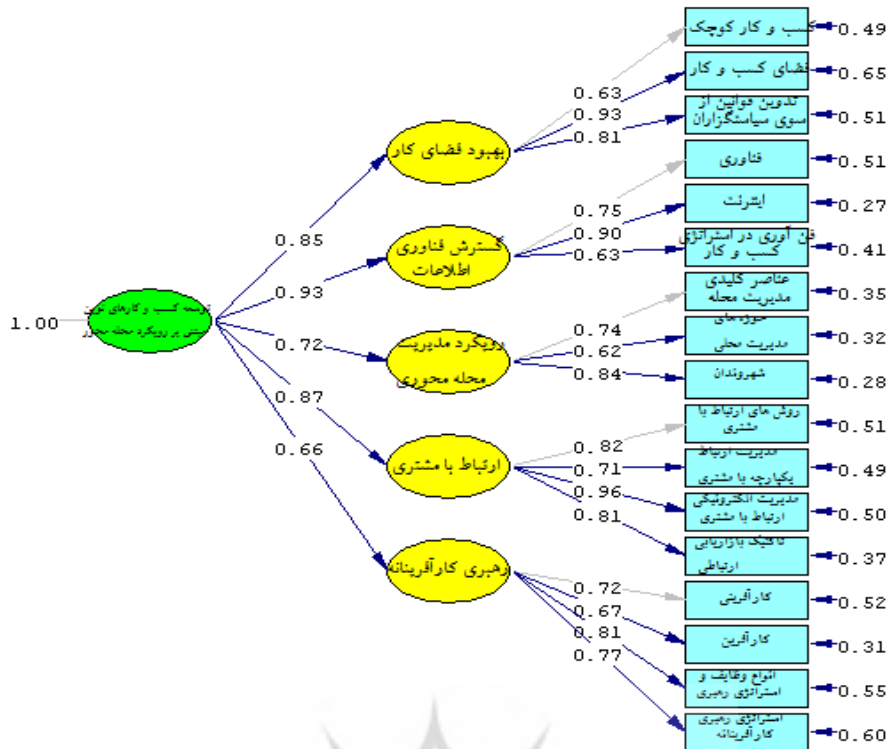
1.00
توسعه کسب و کارهای نوین مبتنی بر رویکرد محله محور

0.85
0.93
0.72
0.87
0.66

بهبود فضای کار
گسترش فناوری اطلاعات
رویکرد مدیریت محله محوری
ارتباط با مشتری
رهبری کارآفرینانه

0.63
0.93
0.81
0.75
0.90
0.63
0.74
0.62
0.84
0.82
0.71
0.96
0.81
0.72
0.67
0.81
0.77

کسب و کار کوچک — 0.49
فضای کسب و کار — 0.65
تدوین قوانین از سوی سیاستگزاران — 0.51
فناوری — 0.51
اینترنت — 0.27
فن آوری در استراتژی کسب و کار — 0.41
عناصر کلیدی مدیریت محله — 0.35
حوزه های مدیریت محلی — 0.32
شهروندان — 0.28
روش های ارتباط با مشتری — 0.51
مدیریت ارتباط یکپارچه با مشتری — 0.49
مدیریت الکترونیکی ارتباط با مشتری — 0.50
تاکتیک بازاریابی ارتباطی — 0.37
کارآفرینی — 0.52
کارآفرین — 0.31
انواع وظایف و استراتژی رهبری — 0.55
استراتژی رهبری کارآفرینانه — 0.60